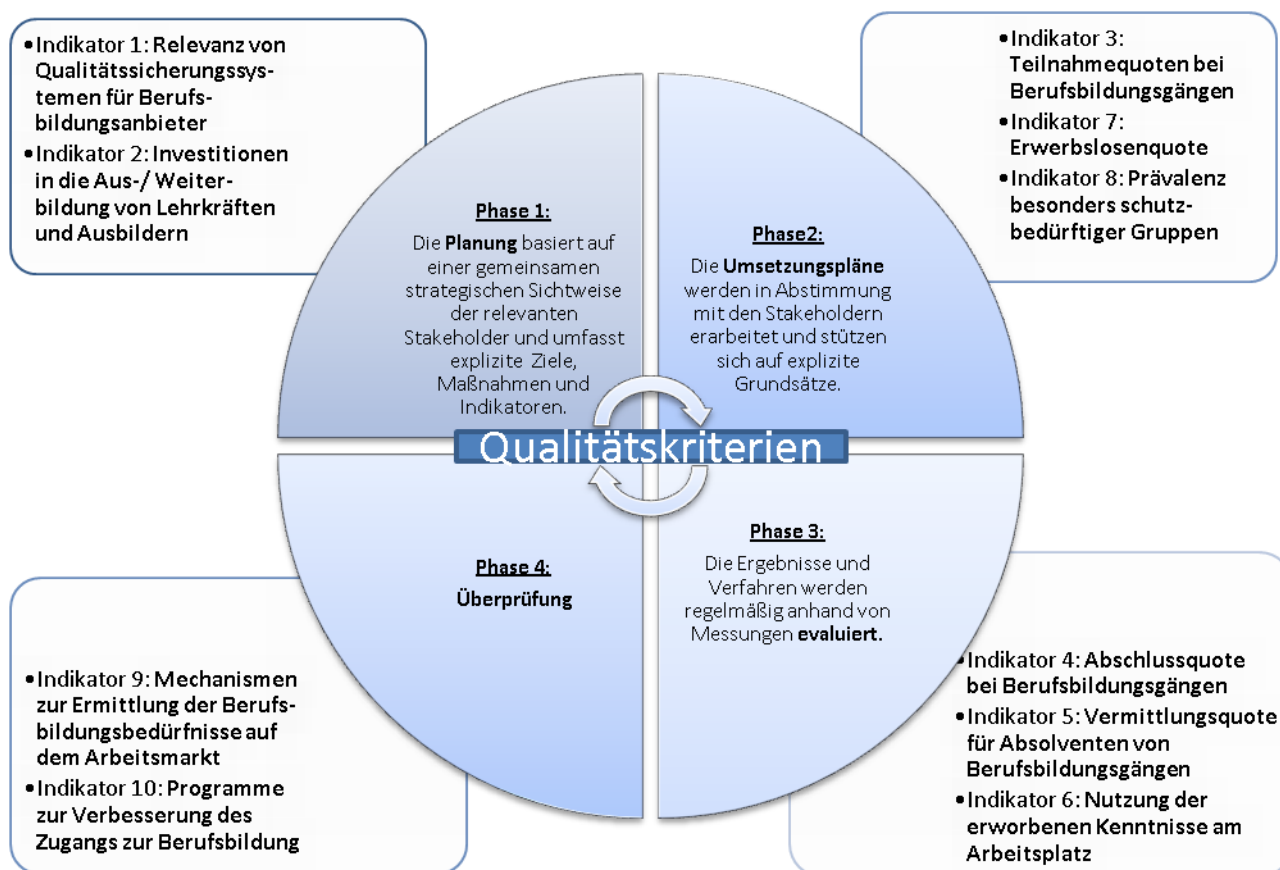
•Indikator 1: Relevanz von Qualitätssicherungssystemen für Berufsbildungsanbieter
•Indikator 2: Investitionen in die Aus-/ Weiterbildung von Lehrkräften und Ausbildern

•Indikator 3: Teilnahmequoten bei Berufsbildungsgängen
•Indikator 7: Erwerbslosenquote
•Indikator 8: Prävalenz besonders schutzbedürftiger Gruppen

Phase 1:
Die Planung basiert auf einer gemeinsamen strategischen Sichtweise der relevanten Stakeholder und umfasst explizite Ziele, Maßnahmen und Indikatoren.

Phase2:
Die Umsetzungspläne werden in Abstimmung mit den Stakeholdern erarbeitet und stützen sich auf explizite Grundsätze.

Qualitätskriterien

Phase 4:
Überprüfung

Phase 3:
Die Ergebnisse und Verfahren werden regelmäßig anhand von Messungen evaluiert.

•Indikator 9: Mechanismen zur Ermittlung der Berufsbildungsbedürfnisse auf dem Arbeitsmarkt
•Indikator 10: Programme zur Verbesserung des Zugangs zur Berufsbildung

•Indikator 4: Abschlussquote bei Berufsbildungsgängen
•Indikator 5: Vermittlungsquote für Absolventen von Berufsbildungsgängen
•Indikator 6: Nutzung der erworbenen Kenntnisse am Arbeitsplatz